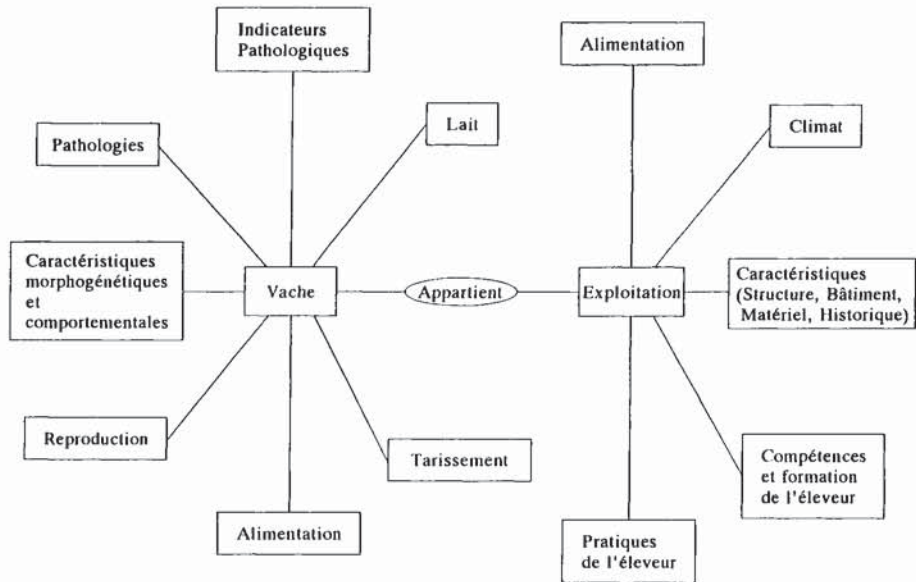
Indicateurs Pathologiques

Alimentation

Pathologies

Lait

Climat

Caractéristiques morphogénétiques et comportementales

Vache

Appartient

Exploitation

Caractéristiques (Structure, Bâtiment, Matériel, Historique)

Reproduction

Tarissement

Compétences et formation de l'éleveur

Alimentation

Pratiques de l'éleveur